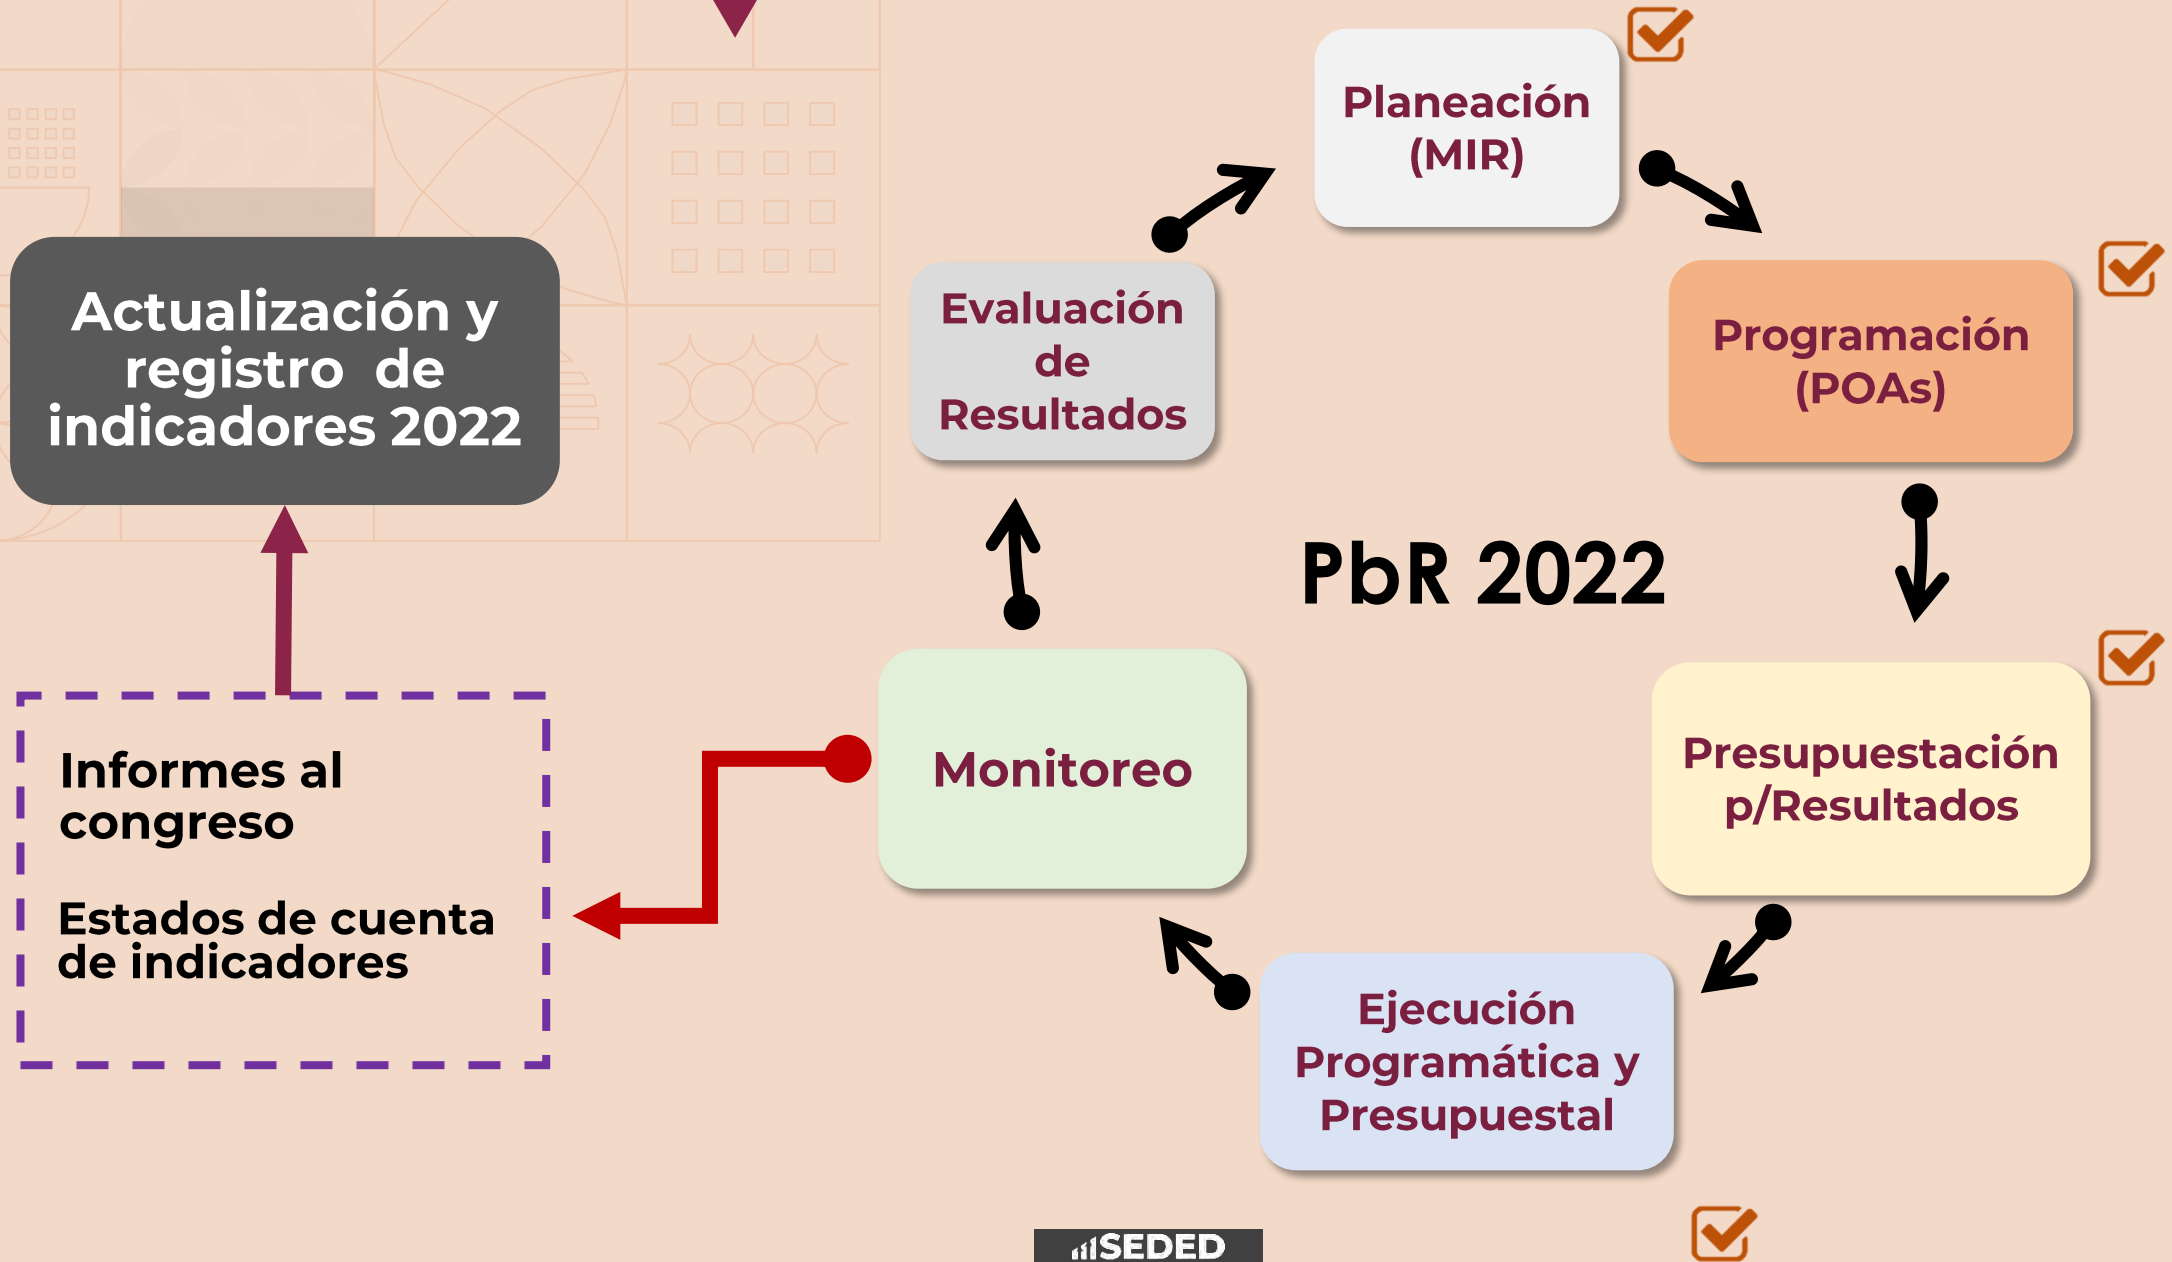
Actualización y registro de indicadores 2022

Informes al congreso

Estados de cuenta de indicadores

Planeación (MIR)

Programación (POAs)

PbR 2022

Presupuestación p/Resultados

Ejecución Programática y Presupuestal

Monitoreo

Evaluación de Resultados

SEDED